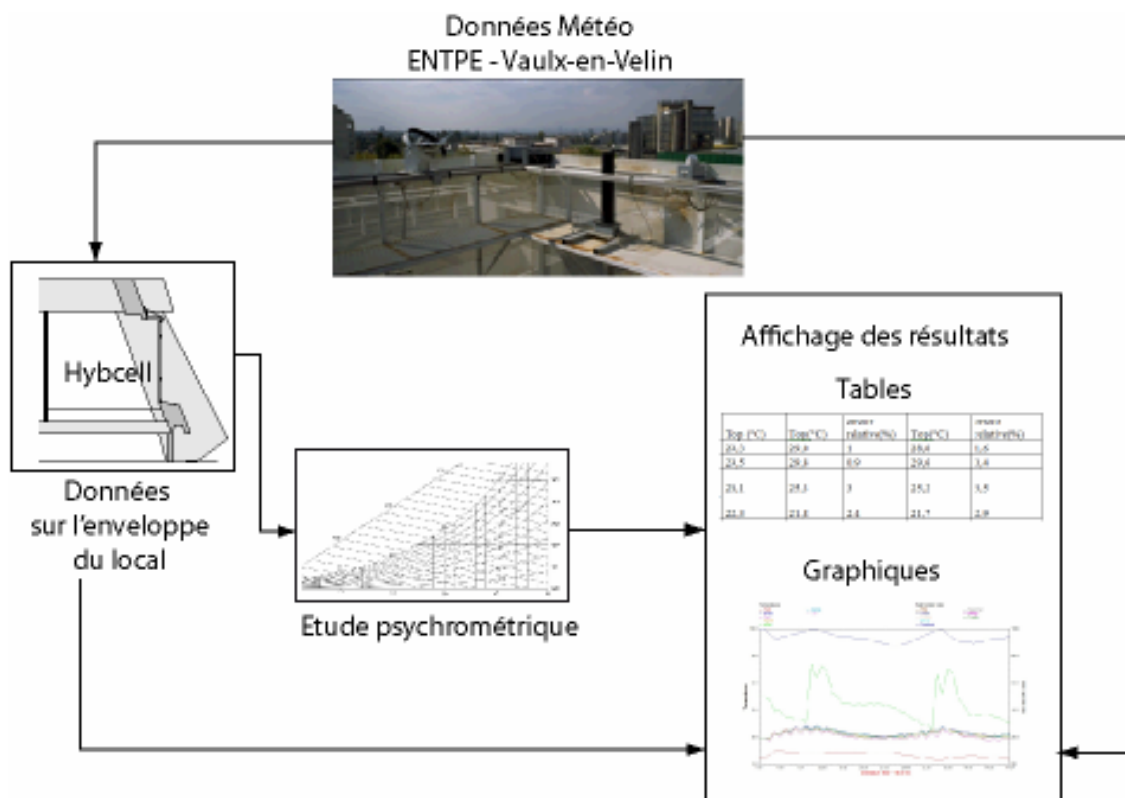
Données Météo
ENTPE - Vaulx-en-Velin

Hybcell

Données sur l'enveloppe du local

Etude psychrométrique

Affichage des résultats

Tables

| Top (°C) | Top(°C) | écart relatif(%) | Top(°C) | écart relatif(%) |
|---|---|---|---|---|
| 21,3 | 29,8 | 1 | 29,4 | 1,6 |
| 21,5 | 29,8 | 0,9 | 29,4 | 1,4 |
| 21,1 | 25,1 | 3 | 25,2 | 1,5 |
| 21,4 | 21,8 | 2,4 | 21,7 | 2,9 |

Graphiques